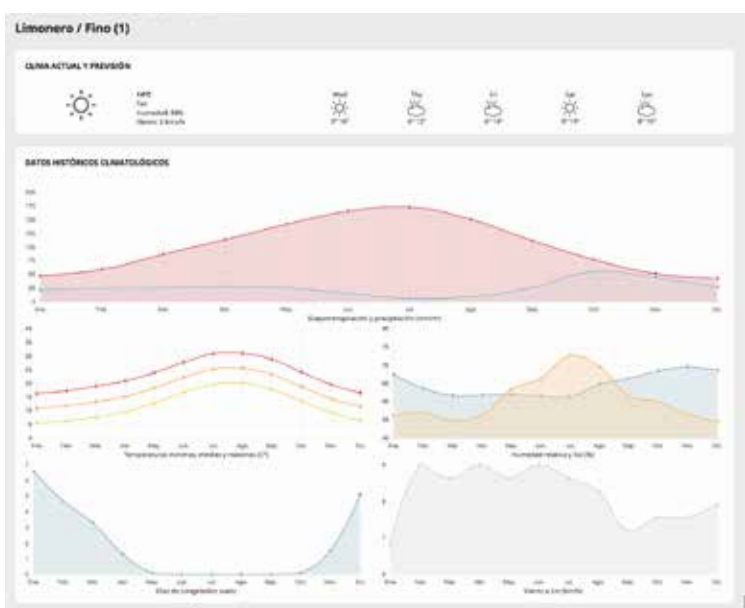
Limonero / Fino (1)

CLIMA ACTUAL Y PREVISIÓN

14ºC
Sun
Humedad: 88%
Viento: 3 km/h

Wed
Thu
Fri
Sat
Sun

DATOS HISTÓRICOS CLIMATOLÓGICOS

Evapotranspiración y precipitación (mm/mes)

Temperaturas mínimas, medias y máximas (Cº)

Humedad relativa y Sol (%)

Días de congelación suelo

Viento a 2m (km/h)